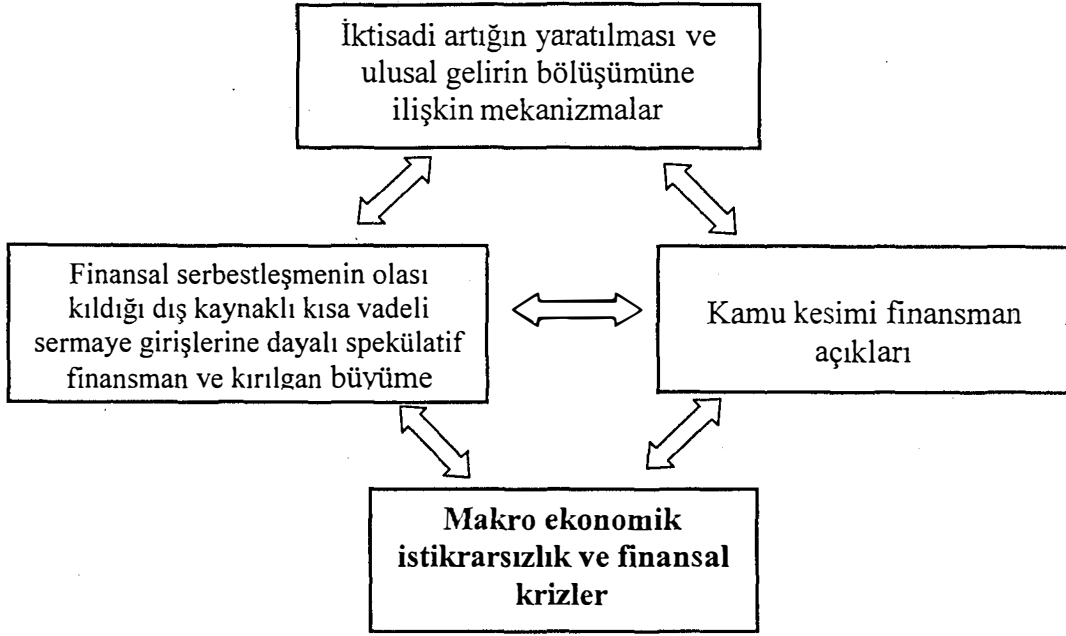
İktisadi artığın yaratılması ve ulusal gelirin bölüşümüne ilişkin mekanizmalar

Finansal serbestleşmenin olası kıldığı dış kaynaklı kısa vadeli sermaye girişlerine dayalı spekülatif finansman ve kırılgan büyüme

Kamu kesimi finansman açıkları

**Makro ekonomik istikrarsızlık ve finansal krizler**